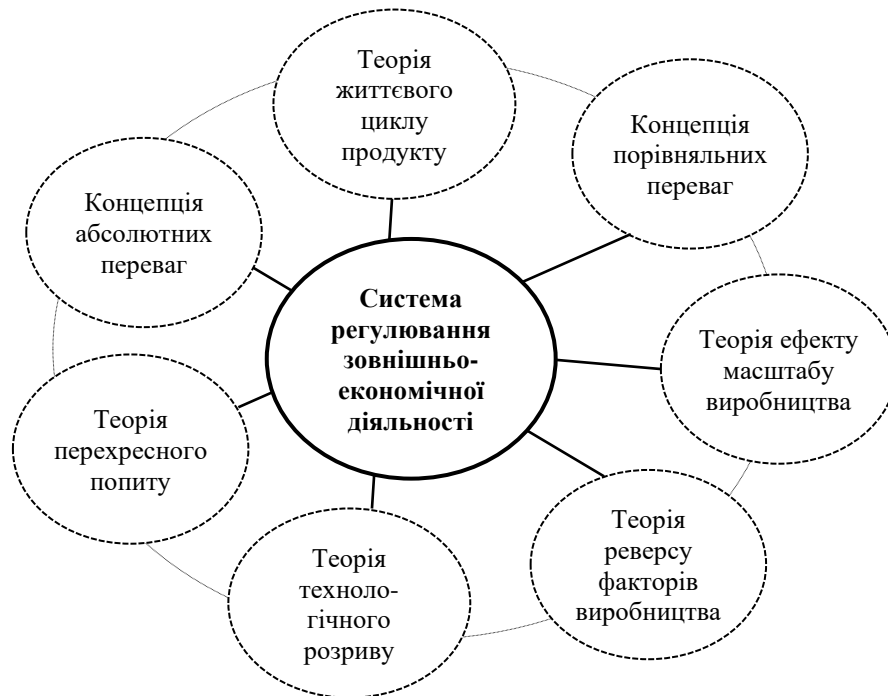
Теорія життєвого циклу продукту

Концепція порівняльних переваг

Концепція абсолютних переваг

Система регулювання зовнішньоекономічної діяльності

Теорія ефекту масштабу виробництва

Теорія перехресного попиту

Теорія технологічного розриву

Теорія реверсу факторів виробництва